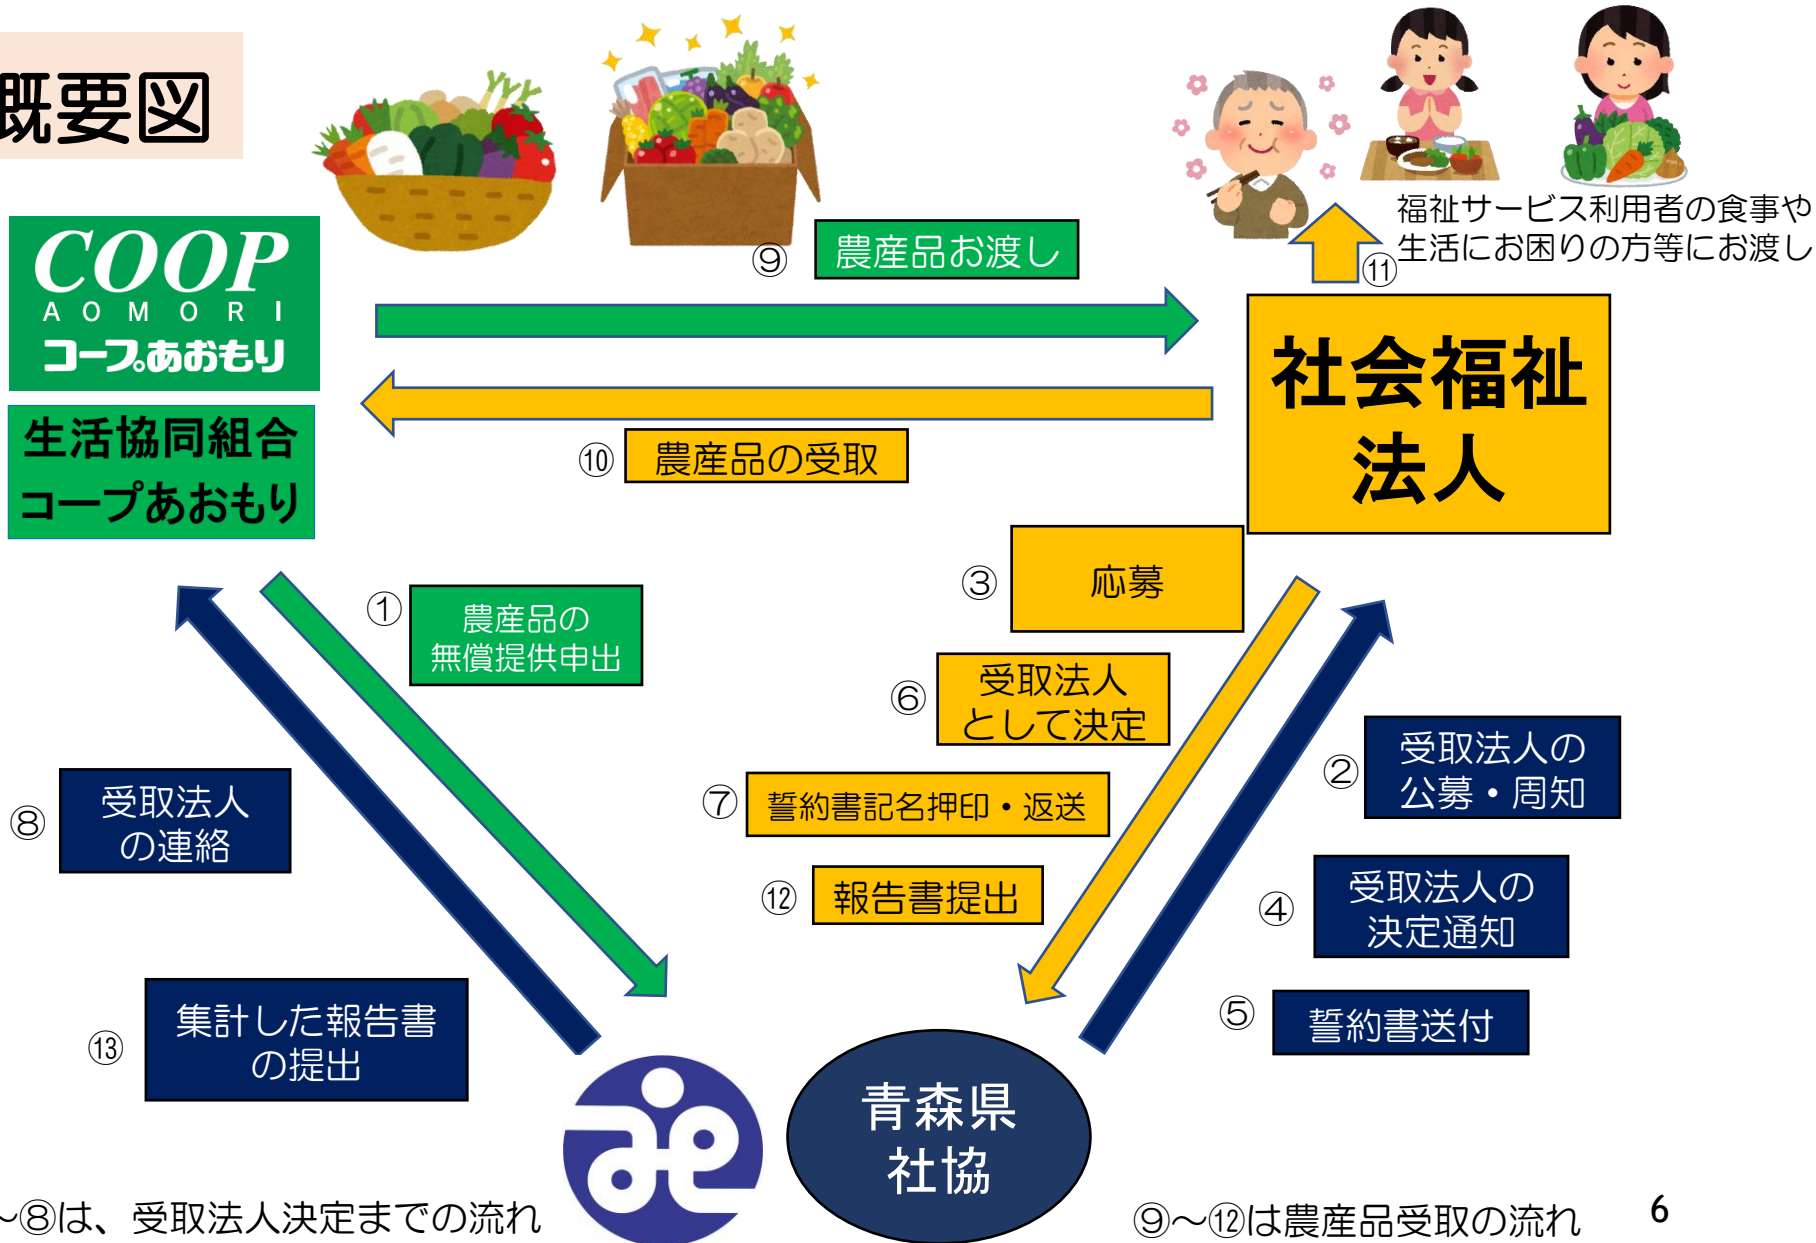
概要図

COOP
AOMORI
コープあおもり

生活協同組合
コープあおもり

⑨ 農産品お渡し

⑩ 農産品の受取

⑪

福祉サービス利用者の食事や生活にお困りの方等にお渡し

社会福祉法人

③ 応募

① 農産品の無償提供申出

⑥ 受取法人として決定

② 受取法人の公募・周知

⑦ 誓約書記名押印・返送

⑧ 受取法人の連絡

⑫ 報告書提出

④ 受取法人の決定通知

⑤ 誓約書送付

⑬ 集計した報告書の提出

青森県社協

~⑧は、受取法人決定までの流れ

⑨~⑫は農産品受取の流れ

6